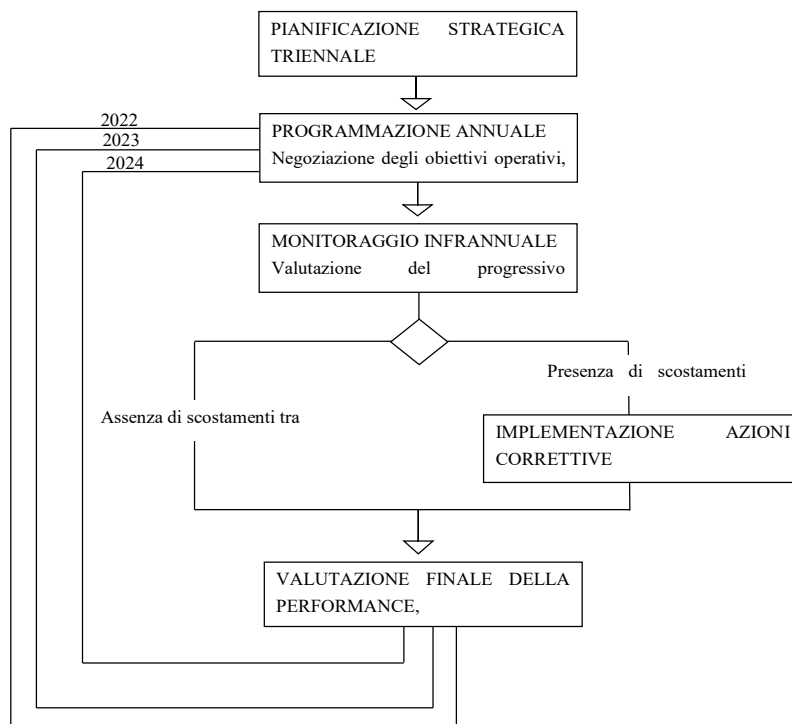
PIANIFICAZIONE STRATEGICA TRIENNALE

2022
2023
2024

PROGRAMMAZIONE ANNUALE
Negoziazione degli obiettivi operativi,

MONITORAGGIO INFRANNUALE
Valutazione del progressivo

Presenza di scostamenti

Assenza di scostamenti tra

IMPLEMENTAZIONE AZIONI CORRETTIVE

VALUTAZIONE FINALE DELLA PERFORMANCE,